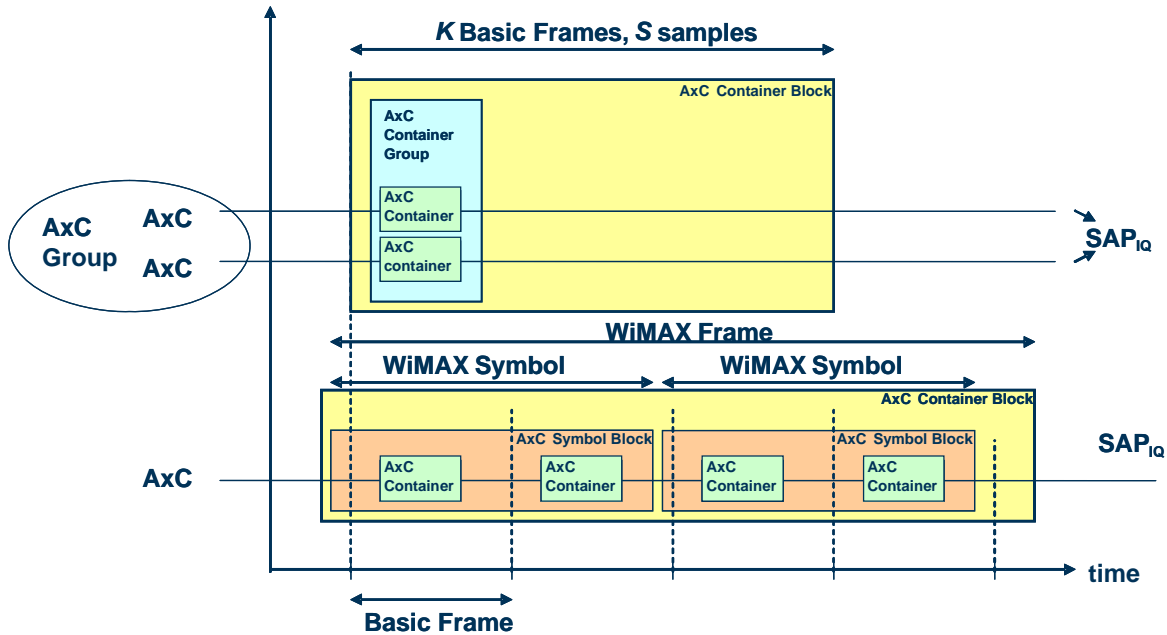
*K* Basic Frames, *S* samples

AxC Container Block

AxC Container Group

AxC Container

AxC container

AxC Group

AxC

AxC

$SAP_{IQ}$

WiMAX Frame

WiMAX Symbol

WiMAX Symbol

AxC Container Block

AxC Symbol Block

AxC Symbol Block

$SAP_{IQ}$

AxC

AxC Container

AxC Container

AxC Container

AxC Container

time

Basic Frame